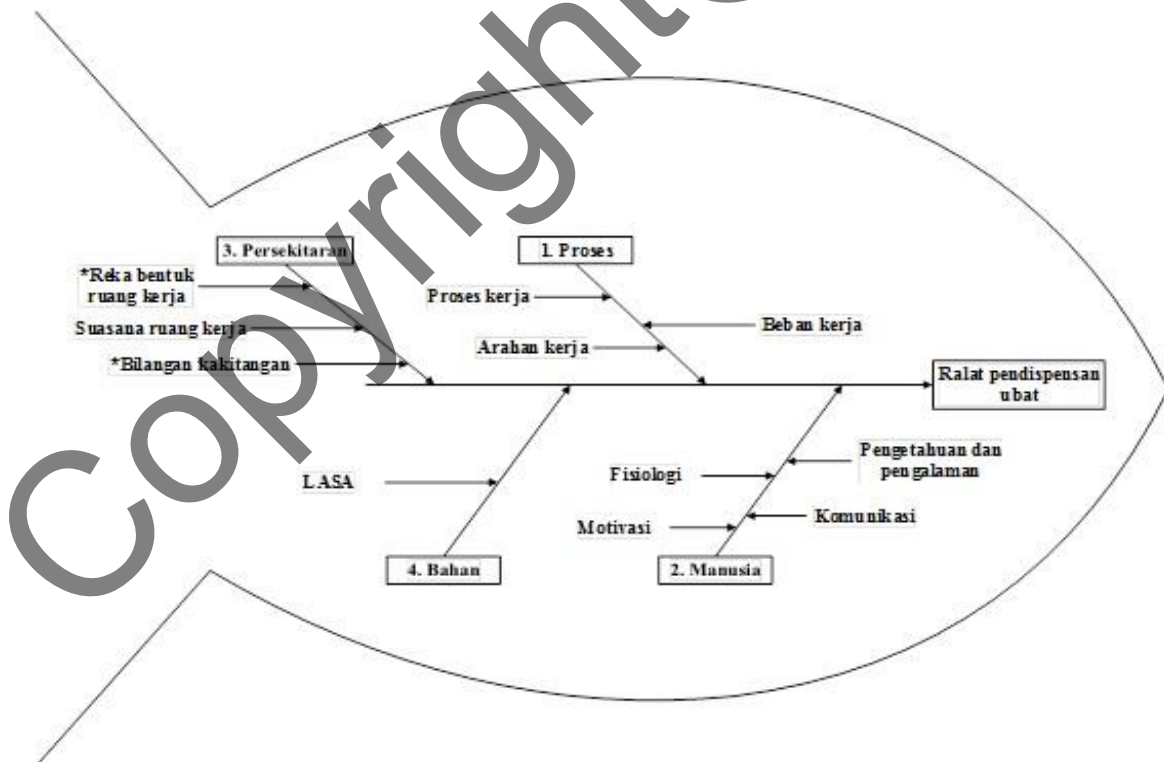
Copyright

3. Persekitaran

*Reka bentuk ruang kerja

Suasana ruang kerja

*Bilangan kakitangan

1. Proses

Proses kerja

Beban kerja

Arahan kerja

Ralat pendispensan ubat

LASA

4. Bahan

Fisiologi

Pengetahuan dan pengalaman

Motivasi

Komunikasi

2. Manusia